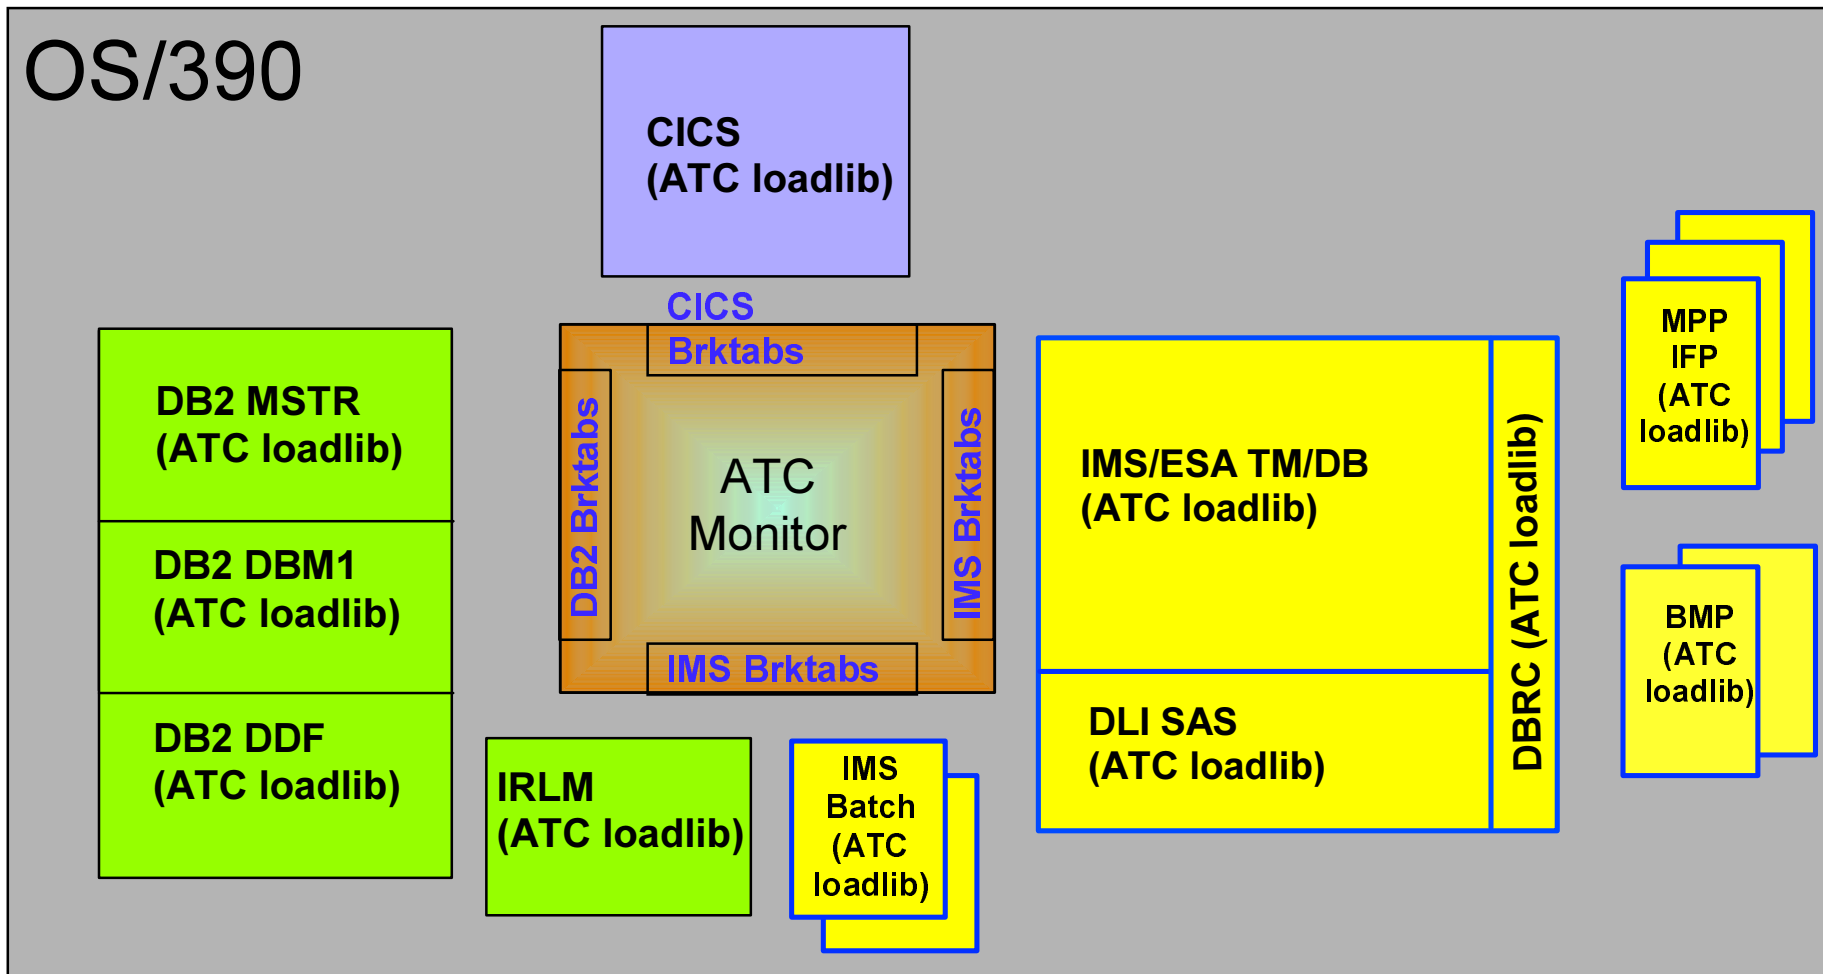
OS/390

CICS
(ATC loadlib)

CICS
Brktabs

DB2 MSTR
(ATC loadlib)

DB2 DBM1
(ATC loadlib)

DB2 DDF
(ATC loadlib)

DB2 Brktabs

ATC
Monitor

IMS Brktabs

IMS Brktabs

IRLM
(ATC loadlib)

IMS
Batch
(ATC
loadlib)

IMS/ESA TM/DB
(ATC loadlib)

DLI SAS
(ATC loadlib)

DBRC (ATC loadlib)

MPP
IFP
(ATC
loadlib)

BMP
(ATC
loadlib)